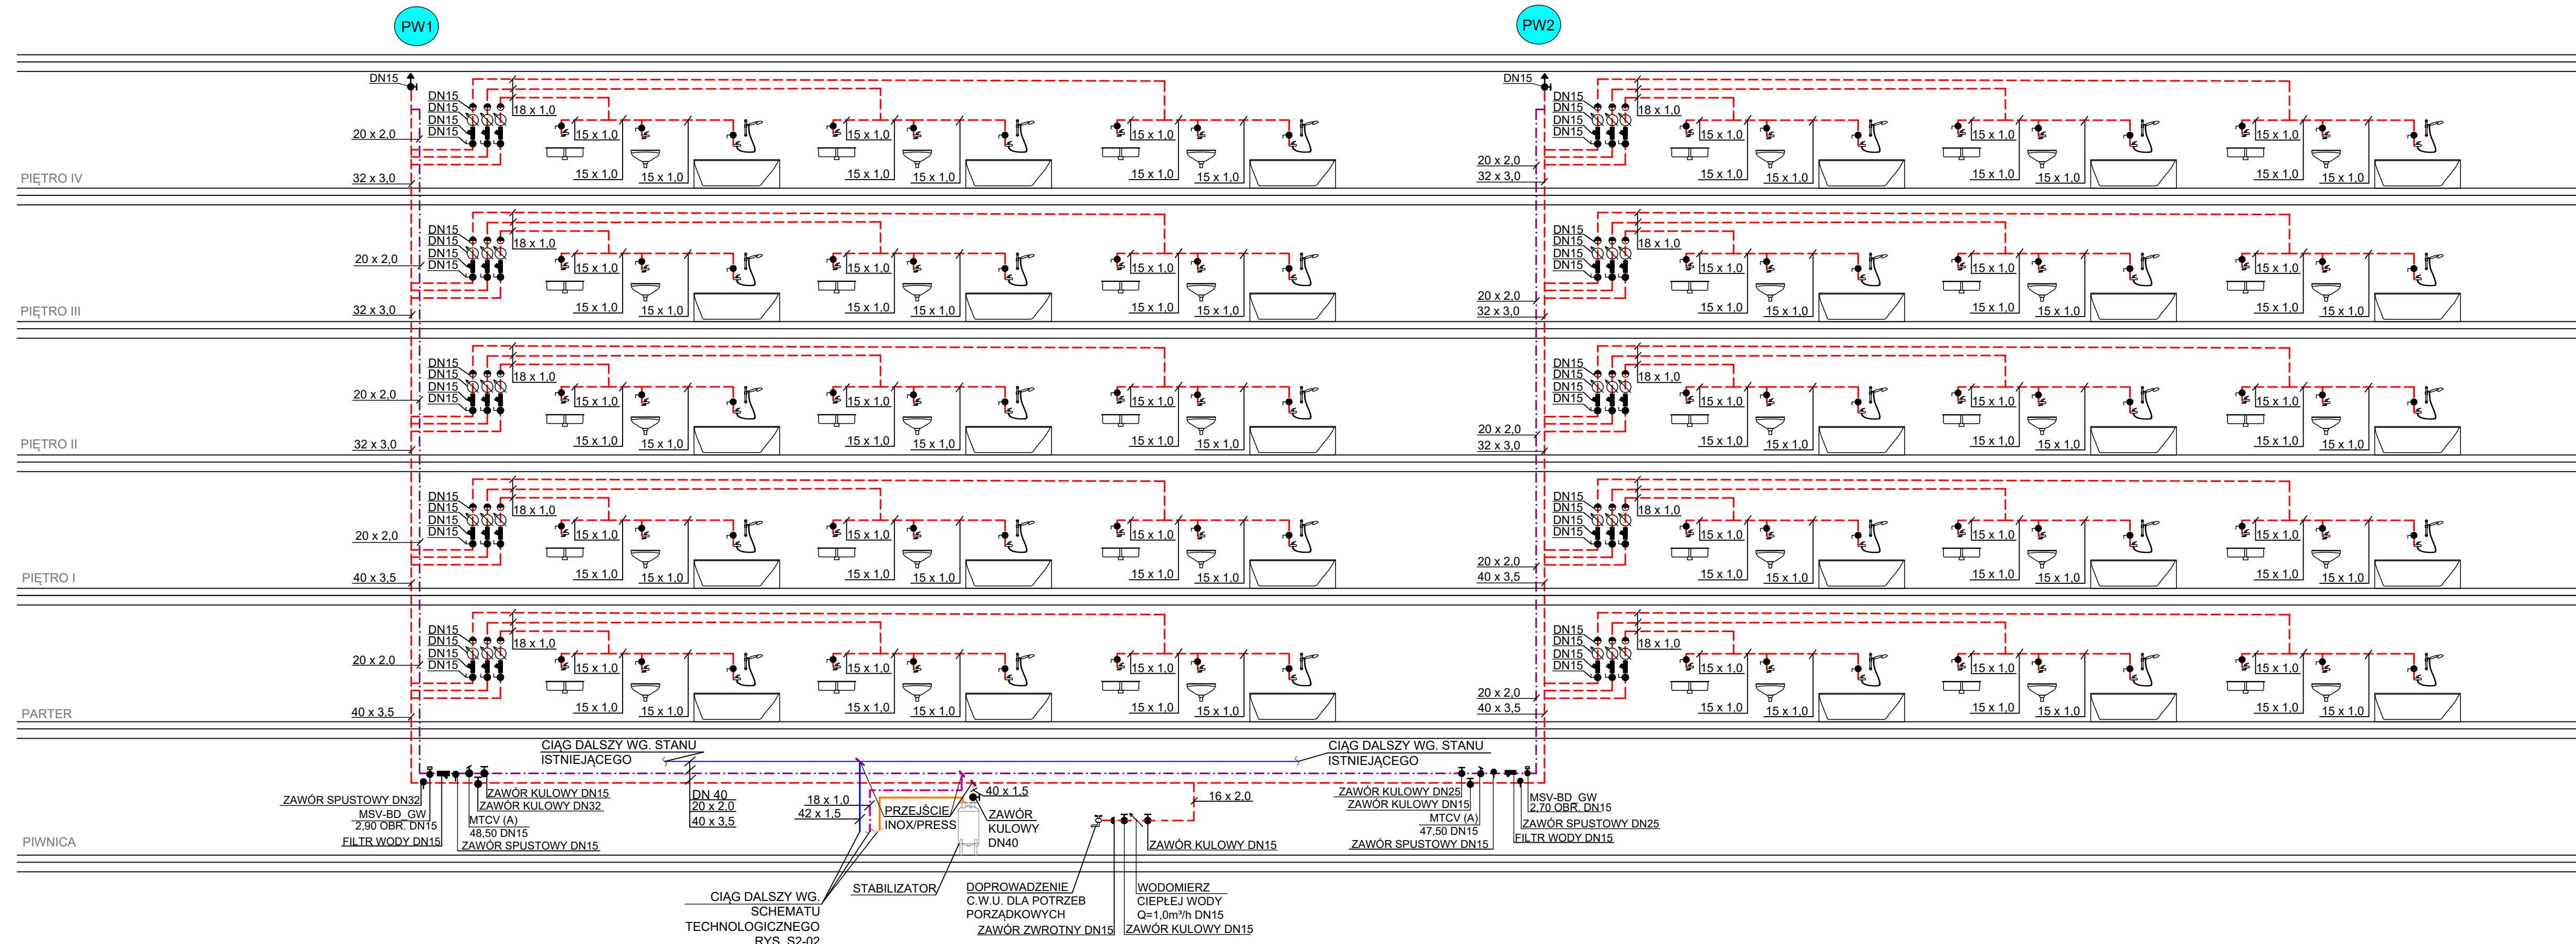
PW1

PW2

DN15
DN15
DN15
DN15
DN15
18 x 1,0
20 x 2,0
15 x 1,0
15 x 1,0
15 x 1,0
15 x 1,0
15 x 1,0
15 x 1,0
15 x 1,0
15 x 1,0
15 x 1,0
PIĘTRO IV
32 x 3,0

DN15
DN15
DN15
DN15
DN15
18 x 1,0
20 x 2,0
32 x 3,0
15 x 1,0
15 x 1,0
15 x 1,0
15 x 1,0
15 x 1,0
15 x 1,0
15 x 1,0
15 x 1,0
15 x 1,0

DN15
DN15
DN15
DN15
18 x 1,0
20 x 2,0
15 x 1,0
15 x 1,0
15 x 1,0
15 x 1,0
15 x 1,0
15 x 1,0
15 x 1,0
15 x 1,0
15 x 1,0
PIĘTRO III
32 x 3,0

DN15
DN15
DN15
DN15
18 x 1,0
20 x 2,0
32 x 3,0
15 x 1,0
15 x 1,0
15 x 1,0
15 x 1,0
15 x 1,0
15 x 1,0
15 x 1,0
15 x 1,0
15 x 1,0

DN15
DN15
DN15
DN15
18 x 1,0
20 x 2,0
15 x 1,0
15 x 1,0
15 x 1,0
15 x 1,0
15 x 1,0
15 x 1,0
15 x 1,0
15 x 1,0
15 x 1,0
PIĘTRO II
32 x 3,0

DN15
DN15
DN15
DN15
18 x 1,0
20 x 2,0
32 x 3,0
15 x 1,0
15 x 1,0
15 x 1,0
15 x 1,0
15 x 1,0
15 x 1,0
15 x 1,0
15 x 1,0
15 x 1,0

DN15
DN15
DN15
DN15
18 x 1,0
20 x 2,0
15 x 1,0
15 x 1,0
15 x 1,0
15 x 1,0
15 x 1,0
15 x 1,0
15 x 1,0
15 x 1,0
15 x 1,0
PIĘTRO I
40 x 3,5

DN15
DN15
DN15
DN15
18 x 1,0
20 x 2,0
40 x 3,5
15 x 1,0
15 x 1,0
15 x 1,0
15 x 1,0
15 x 1,0
15 x 1,0
15 x 1,0
15 x 1,0
15 x 1,0

DN15
DN15
DN15
DN15
18 x 1,0
20 x 2,0
15 x 1,0
15 x 1,0
15 x 1,0
15 x 1,0
15 x 1,0
15 x 1,0
15 x 1,0
15 x 1,0
15 x 1,0
PARTER
40 x 3,5

DN15
DN15
DN15
DN15
18 x 1,0
20 x 2,0
40 x 3,5
15 x 1,0
15 x 1,0
15 x 1,0
15 x 1,0
15 x 1,0
15 x 1,0
15 x 1,0
15 x 1,0
15 x 1,0

CIĄG DALSZY WG. STANU ISTNIEJĄCEGO
CIĄG DALSZY WG. STANU ISTNIEJĄCEGO
ZAWÓR SPUSTOWY DN32
MSV-BD GW
2,90 OBR. DN15
FILTR WODY DN15
ZAWÓR KULOWY DN15
ZAWÓR KULOWY DN32
MTCV (A)
48,50 DN15
ZAWÓR SPUSTOWY DN15
DN 40
20 x 2,0
40 x 3,5
18 x 1,0
42 x 1,5
PRZEJŚCIE
INOX/PRESS
40 x 1,5
ZAWÓR KULOWY DN40
16 x 2,0
ZAWÓR KULOWY DN15
ZAWÓR KULOWY DN25
ZAWÓR KULOWY DN15
MTCV (A)
47,50 DN15
ZAWÓR SPUSTOWY DN15
MSV-BD GW
2,70 OBR. DN15
ZAWÓR SPUSTOWY DN25
FILTR WODY DN15
PIWNICA
CIĄG DALSZY WG. SCHEMATU TECHNOLOGICZNEGO RYS. S2-02
STABILIZATOR
DOPROWADZENIE C.W.U. DLA POTRZEB PORZĄDKOWYCH
ZAWÓR ZWROTNY DN15
WODOMIERZ CIEPŁEJ WODY Q=1,0m³/h DN15
ZAWÓR KULOWY DN15